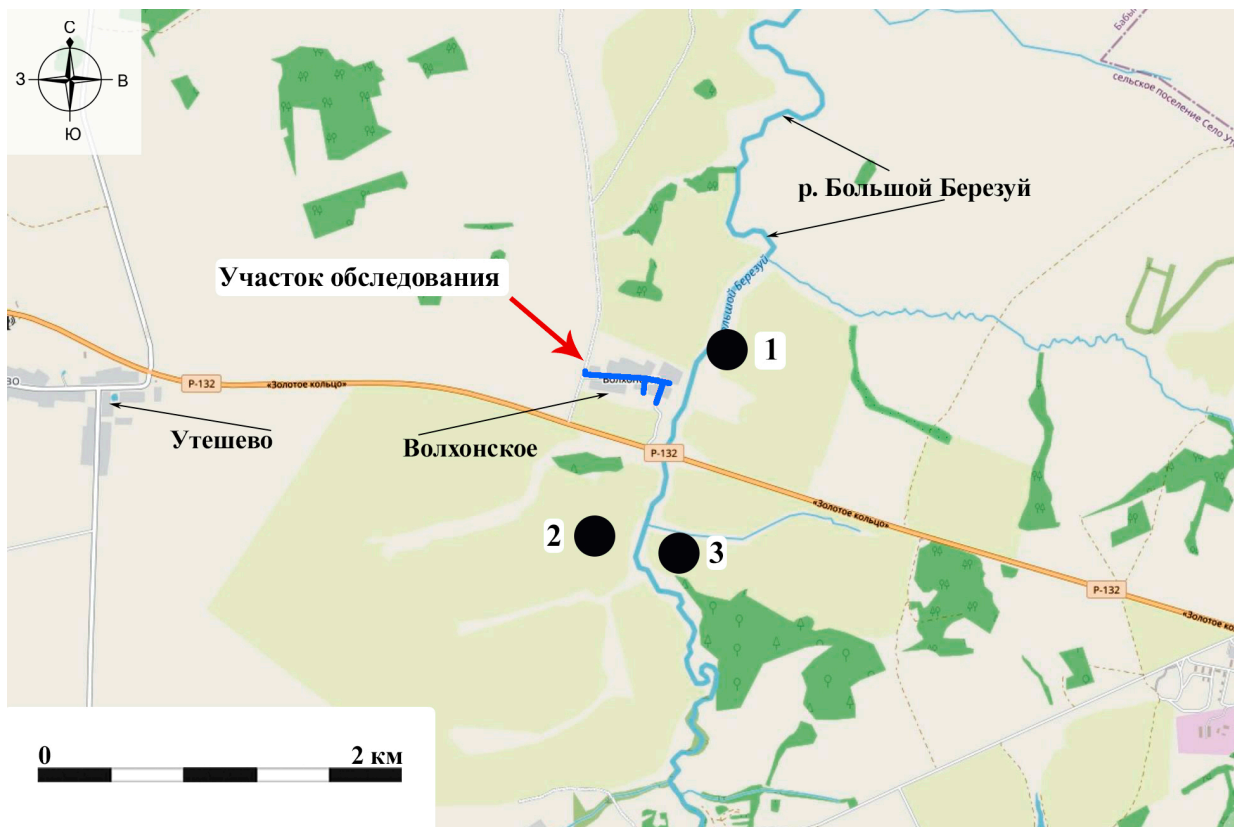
С
З
В
Ю

сельское поселение Село Ут
Бабы

р. Большой Березуй

Большой Березуй

Участок обследования

1

P-132
«Золотое кольцо»
ево
Волхон

Утешево

Волхонское

P-132

«Золотое кольцо»

2

3

P-132

«Золотое

0
2 км